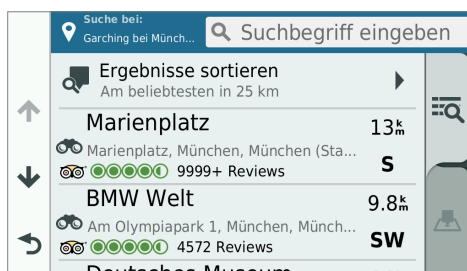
Suche bei:
Garching bei Münch...
Suchbegriff eingeben

Ergebnisse sortieren
Am beliebtesten in 25 km

Marienplatz
$13^{k}_{m}$
Marienplatz, München, München (Sta...
9999+ Reviews
S

BMW Welt
$9.8^{k}_{m}$
Am Olympiapark 1, München, Münch...
4572 Reviews
SW

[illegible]